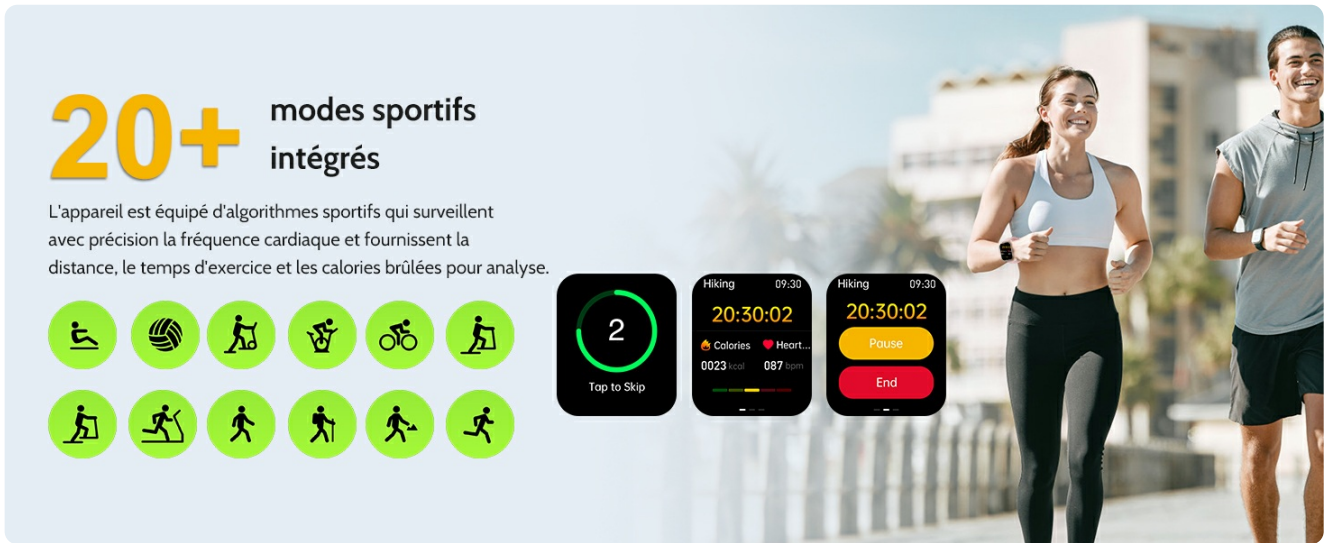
20+ modes sportifs intégrés

L'appareil est équipé d'algorithmes sportifs qui surveillent avec précision la fréquence cardiaque et fournissent la distance, le temps d'exercice et les calories brûlées pour analyse.

2
Tap to Skip

Hiking 09:30
20:30:02
Calories Heart...
0023 kcal 087 bpm

Hiking 09:30
20:30:02
Pause
End